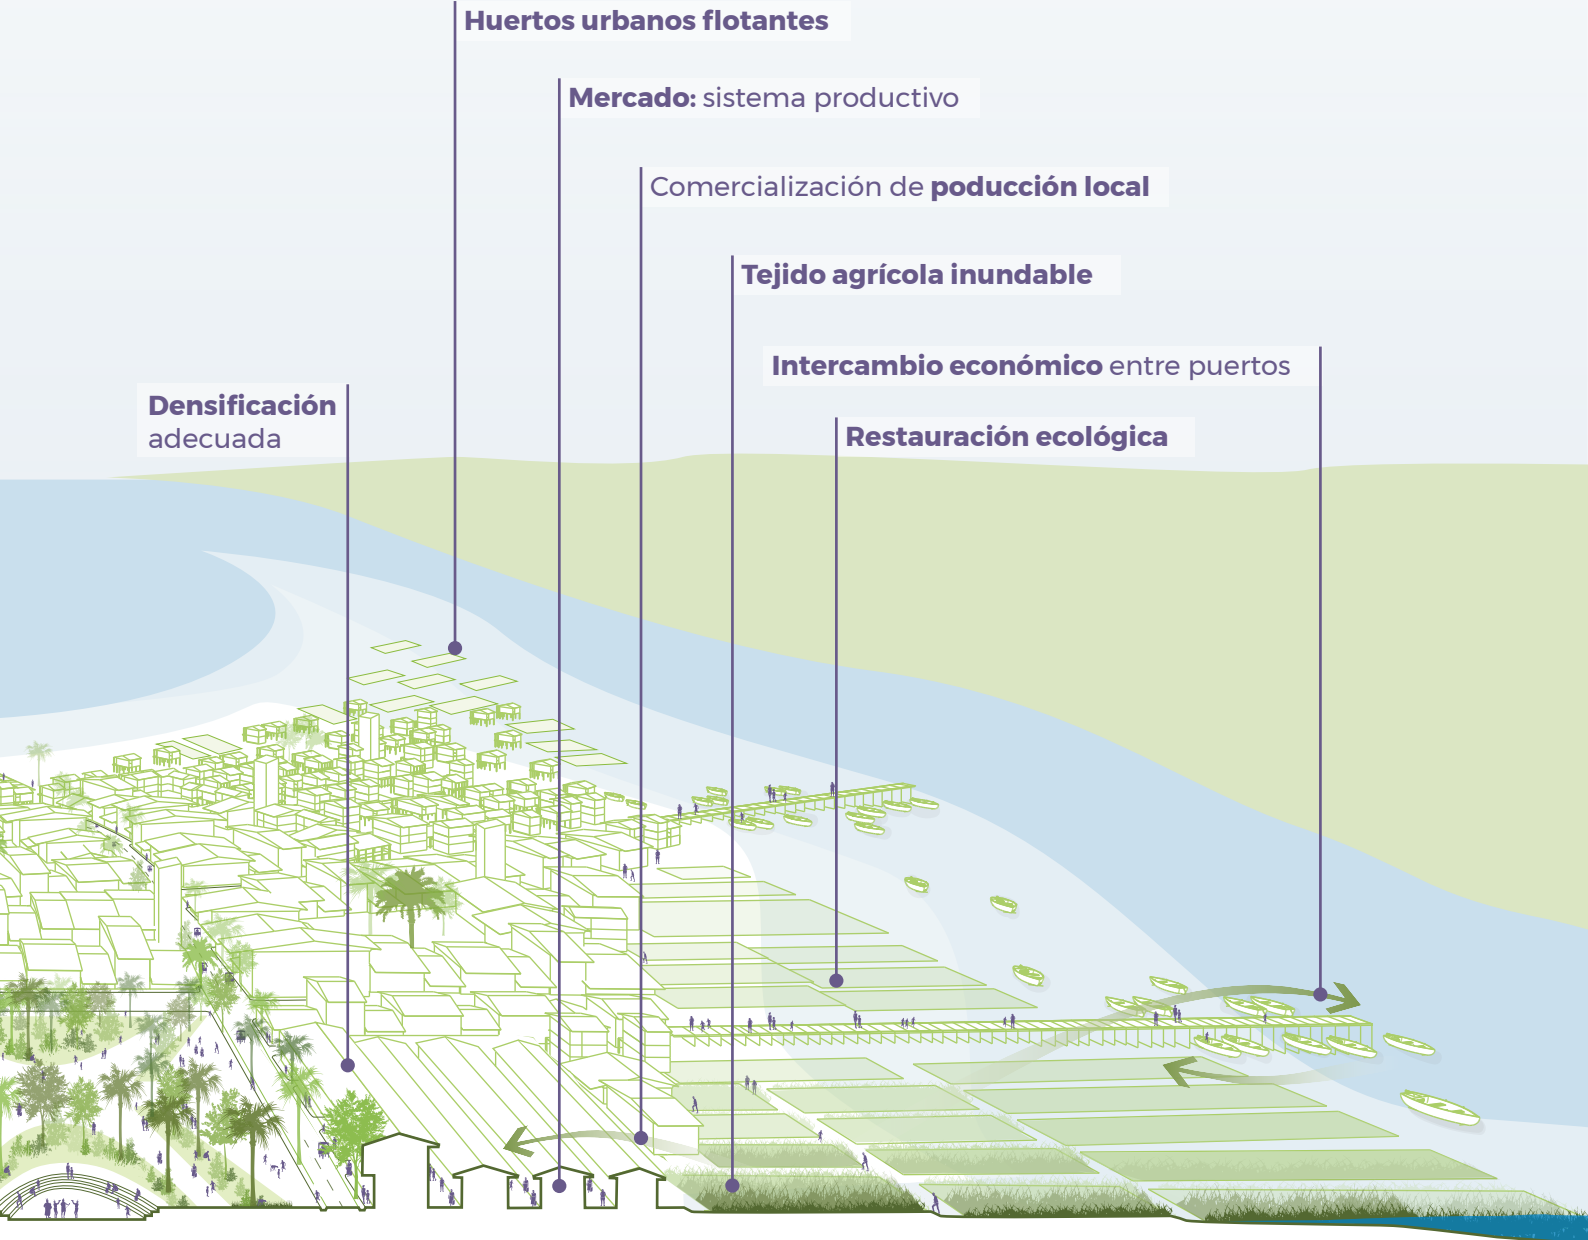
Huertos urbanos flotantes

Mercado: sistema productivo

Comercialización de poducción local

Tejido agrícola inundable

Intercambio económico entre puertos

Densificación adecuada

Restauración ecológica